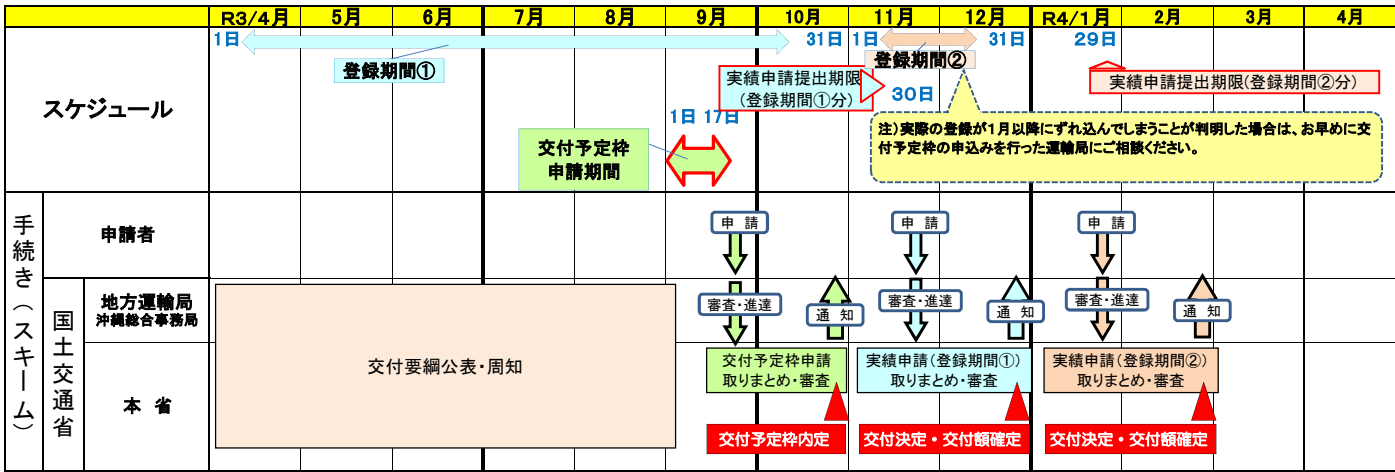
| | | R3/4月 | 5月 | 6月 | 7月 | 8月 | 9月 | 10月 | 11月 | 12月 | R4/1月 | 2月 | 3月 | 4月 |
|---|---|---|---|---|---|---|---|---|---|---|---|---|---|---|

スケジュール

1日 31日 登録期間①

1日 31日 登録期間②

29日

実績申請提出期限（登録期間①分） 30日

実績申請提出期限（登録期間②分）

1日 17日 交付予定枠申請期間

注）実際の登録が1月以降にずれ込んでしまうことが判明した場合は、お早めに交付予定枠の申込みを行った運輸局にご相談ください。

手続き（スキーム）

申請者

申 請　申 請　申 請

国土交通省

地方運輸局 沖縄総合事務局

審査・進達　通 知　審査・進達　通 知　審査・進達　通 知

本 省

交付要綱公表・周知

交付予定枠申請 取りまとめ・審査

実績申請（登録期間①） 取りまとめ・審査

実績申請（登録期間②） 取りまとめ・審査

交付予定枠内定

交付決定・交付額確定

交付決定・交付額確定